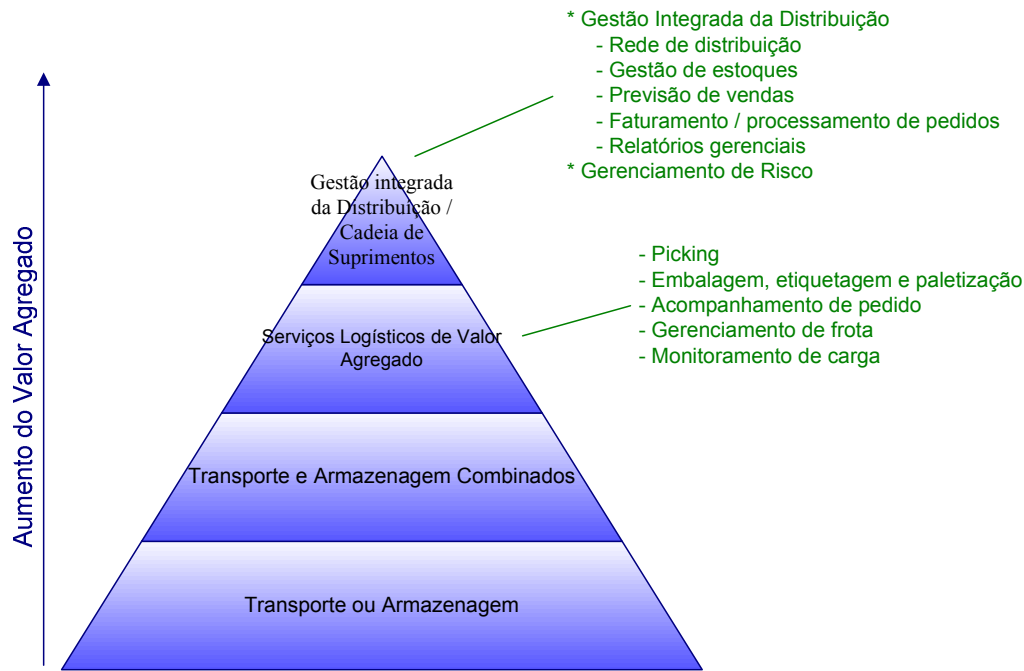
Aumento do Valor Agregado

* Gestão Integrada da Distribuição
- Rede de distribuição
- Gestão de estoques
- Previsão de vendas
- Faturamento / processamento de pedidos
- Relatórios gerenciais
* Gerenciamento de Risco

Gestão integrada da Distribuição / Cadeia de Suprimentos

- Picking
- Embalagem, etiquetagem e paletização
- Acompanhamento de pedido
- Gerenciamento de frota
- Monitoramento de carga

Serviços Logísticos de Valor Agregado

Transporte e Armazenagem Combinados

Transporte ou Armazenagem